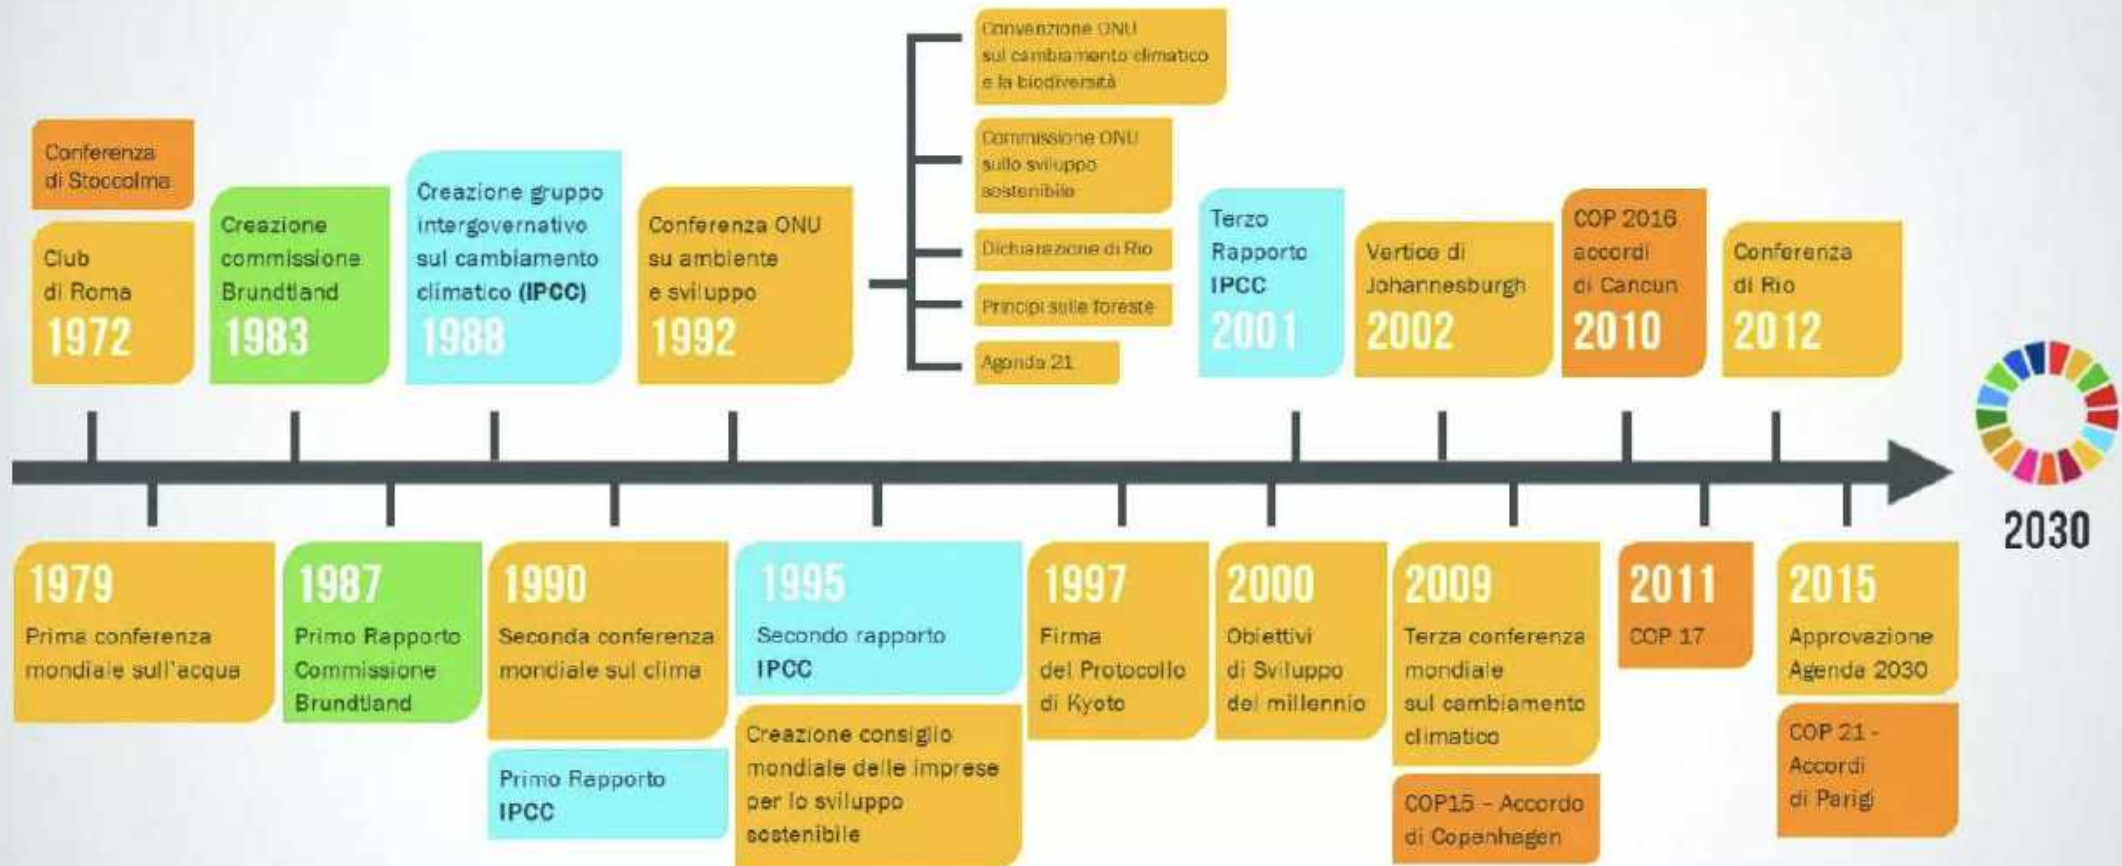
Conferenza di Stoccolma

Club di Roma
1972

Creazione commissione Brundtland
1983

Creazione gruppo intergovernativo sul cambiamento climatico (IPCC)
1988

Conferenza ONU su ambiente e sviluppo
1992

Convenzione ONU sul cambiamento climatico e la biodiversità

Commissione ONU sullo sviluppo sostenibile

Dichiarazione di Rio

Principi sulle foreste

Agenda 21

Terzo Rapporto IPCC
2001

Vertice di Johannesburgh
2002

COP 2016 accordi di Cancun
2010

Conferenza di Rio
2012

2030

1979
Prima conferenza mondiale sull'acqua

1987
Primo Rapporto Commissione Brundtland

1990
Seconda conferenza mondiale sul clima

Primo Rapporto IPCC

1995
Secondo rapporto IPCC

Creazione consiglio mondiale delle imprese per lo sviluppo sostenibile

1997
Firma del Protocollo di Kyoto

2000
Obiettivi di Sviluppo del millennio

2009
Terza conferenza mondiale sul cambiamento climatico

COP15 – Accordo di Copenhagen

2011
COP 17

2015
Approvazione Agenda 2030

COP 21 - Accordi di Parigi